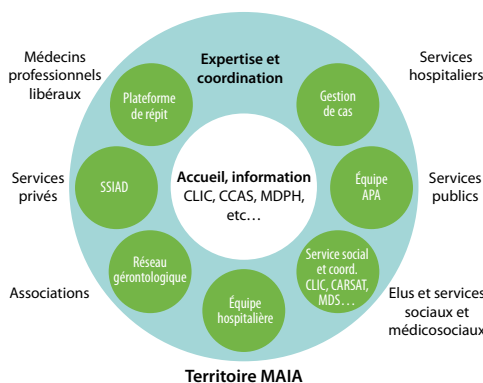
Médecins professionnels libéraux

Expertise et coordination

Services hospitaliers

Plateforme de répit

Gestion de cas

Services privés

SSIAD

Accueil, information CLIC, CCAS, MDPH, etc…

Équipe APA

Services publics

Réseau gérontologique

Service social et coord. CLIC, CARSAT, MDS…

Associations

Équipe hospitalière

Elus et services sociaux et médicosociaux

Territoire MAIA